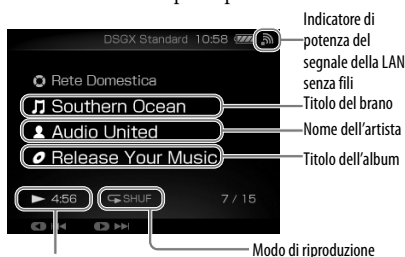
DSGX Standard 10:58

Rete Domestica

Southern Ocean

Audio United

Release Your Music

► 4:56

SHUF

7 / 15

Indicatore di potenza del segnale della LAN senza fili

Titolo del brano

Nome dell'artista

Titolo dell'album

Modo di riproduzione